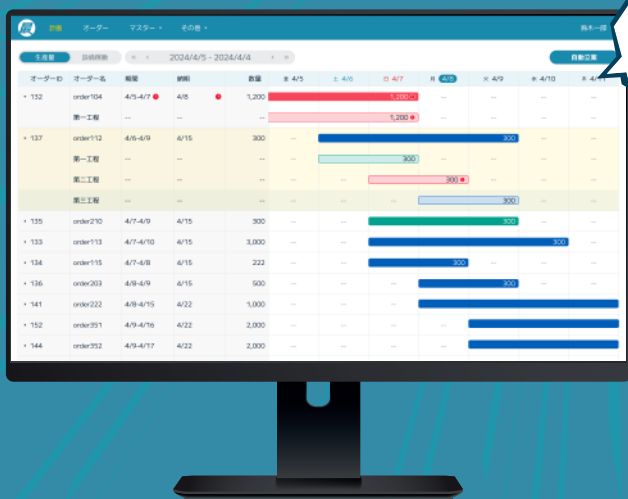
計画 オーダー マスター ▾ その他 ▾ 鈴木一郎

生産量 詳細情報 « ‹ 2024/4/5 - 2024/4/4 › » 自動立案

| オーダーID | オーダー名 | 期間 | 納期 | 数量 | 金 4/5 | 土 4/6 | 日 4/7 | 月 4/8 | 火 4/9 | 水 4/10 | 木 4/11 |
|---|---|---|---|---|---|---|---|---|---|---|---|
| ▾ 132 | order104 | 4/5-4/7 | 4/6 | 1,200 | 1,200 | | | -- | -- | -- | -- |
| | 第一工程 | -- | -- | -- | 1,200 | | | -- | -- | -- | -- |
| ▾ 137 | order112 | 4/6-4/9 | 4/15 | 300 | -- | 300 | | | | -- | -- |
| | 第一工程 | -- | -- | -- | -- | 300 | | | -- | -- | -- |
| | 第二工程 | -- | -- | -- | -- | -- | 300 | | -- | -- | -- |
| | 第三工程 | -- | -- | -- | -- | -- | -- | 300 | | -- | -- |
| › 135 | order210 | 4/7-4/9 | 4/15 | 300 | -- | -- | 300 | | | -- | -- |
| › 133 | order113 | 4/7-4/10 | 4/15 | 3,000 | -- | -- | 300 | | | | -- |
| › 134 | order115 | 4/7-4/8 | 4/15 | 222 | -- | -- | 300 | | -- | -- | -- |
| › 136 | order203 | 4/8-4/9 | 4/15 | 500 | -- | -- | -- | 300 | | -- | -- |
| › 141 | order222 | 4/8-4/15 | 4/22 | 1,000 | -- | -- | -- | | | | |
| › 152 | order351 | 4/9-4/16 | 4/22 | 2,000 | -- | -- | -- | -- | | | |
| › 144 | order352 | 4/9-4/17 | 4/22 | 2,000 | -- | -- | -- | -- | | | |